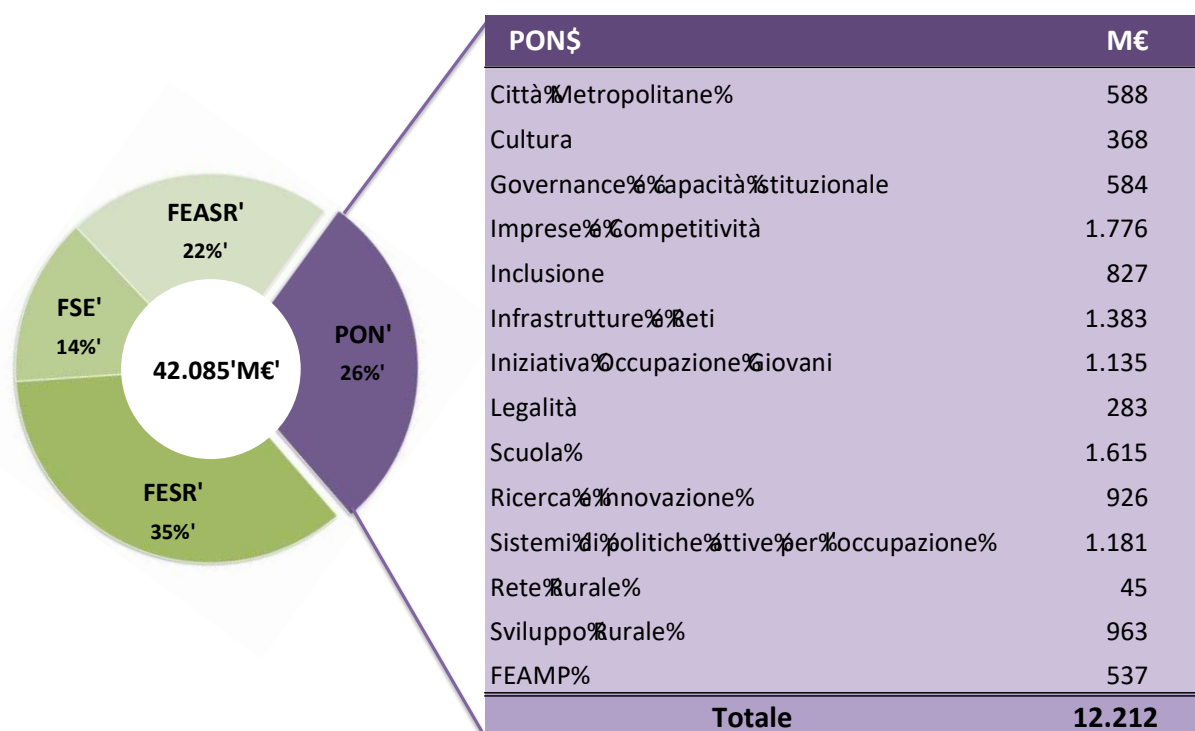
FEASR'
22%'

FSE'
14%'

42.085'M€'

PON'
26%'

FESR'
35%'

| PON$ | M€ |
|---|---|
| Città%Metropolitane% | 588 |
| Cultura | 368 |
| Governance%e%capacità%istituzionale | 584 |
| Imprese%e%competitività | 1.776 |
| Inclusione | 827 |
| Infrastrutture%e%Reti | 1.383 |
| Iniziativa%Occupazione%Giovani | 1.135 |
| Legalità | 283 |
| Scuola% | 1.615 |
| Ricerca%e%innovazione% | 926 |
| Sistemi%di%politiche%attive%per%occupazione% | 1.181 |
| Rete%Rurale% | 45 |
| Sviluppo%Rurale% | 963 |
| FEAMP% | 537 |
| Totale | 12.212 |